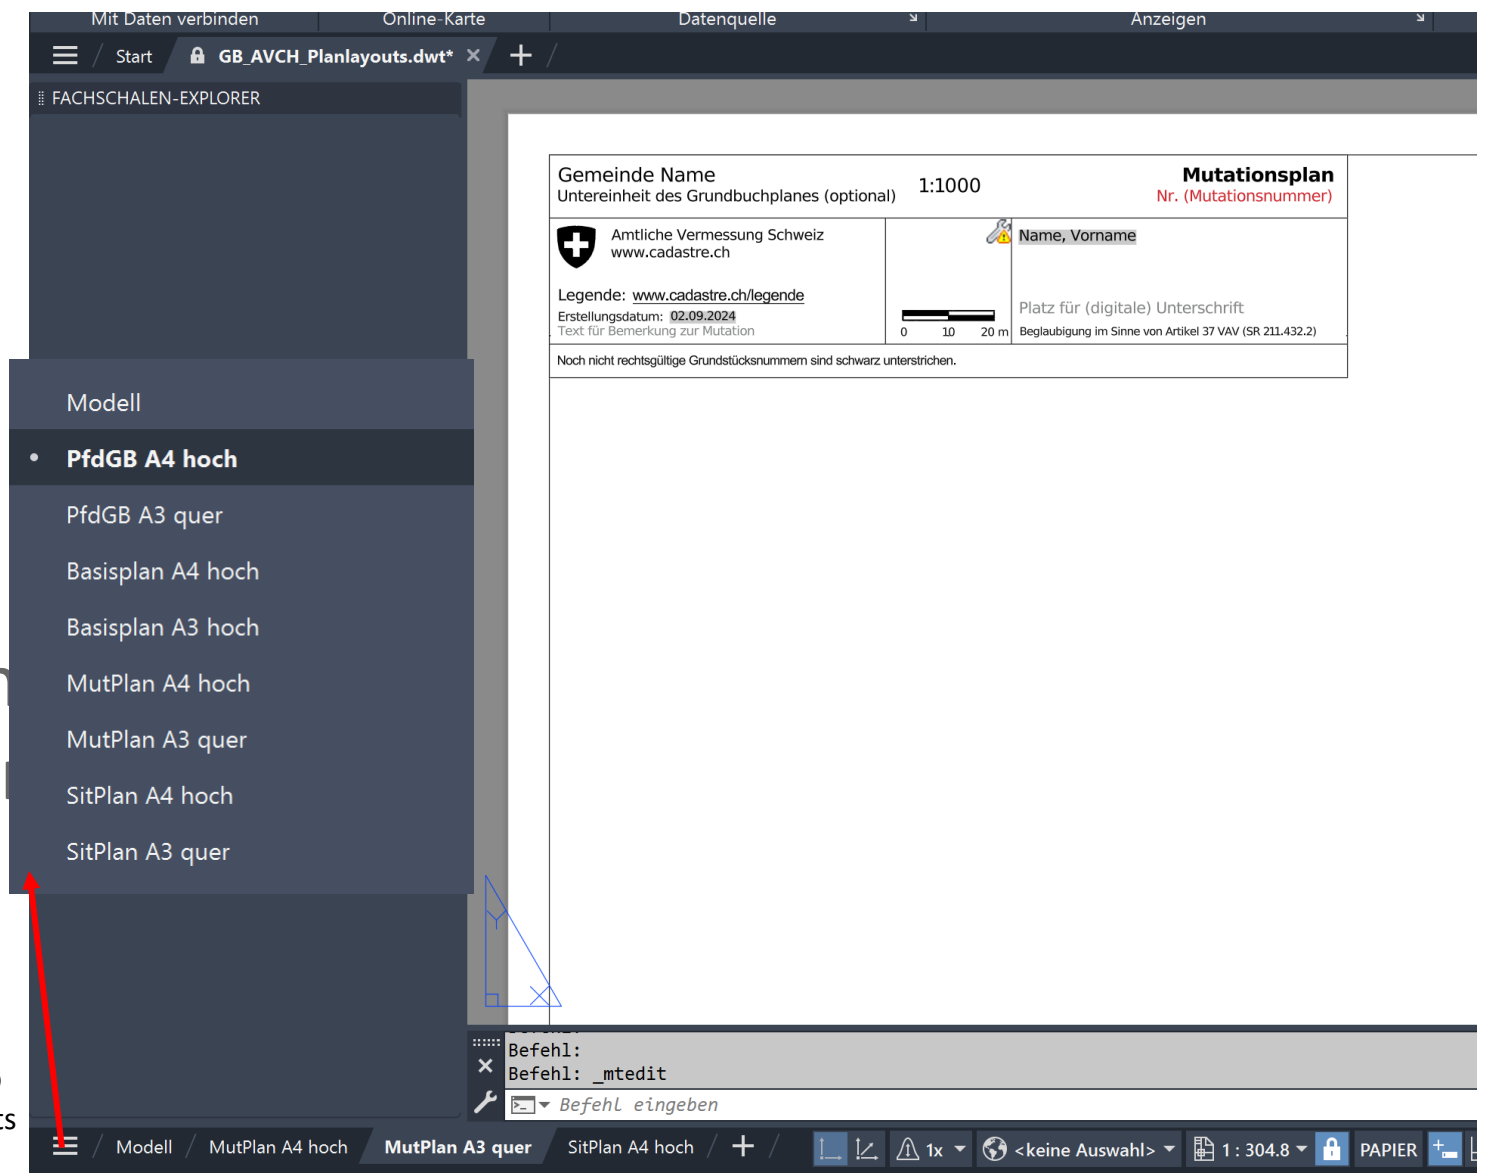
Mit Daten verbinden | Online-Karte | Datenquelle | Anzeigen

Start | GB_AVCH_Planlayouts.dwt* ✕ | +

FACHSCHALEN-EXPLORER

Gemeinde Name
Untereinheit des Grundbuchplanes (optional)

1:1000

Mutationsplan
Nr. (Mutationsnummer)

Amtliche Vermessung Schweiz
www.cadastre.ch

Legende: www.cadastre.ch/legende
Erstellungsdatum: 02.09.2024
Text für Bemerkung zur Mutation

0 10 20 m

Name, Vorname

Platz für (digitale) Unterschrift
Beglaubigung im Sinne von Artikel 37 VAV (SR 211.432.2)

Noch nicht rechtsgültige Grundstücksnummern sind schwarz unterstrichen.

Modell
• PfdGB A4 hoch
PfdGB A3 quer
Basisplan A4 hoch
Basisplan A3 hoch
MutPlan A4 hoch
MutPlan A3 quer
SitPlan A4 hoch
SitPlan A3 quer

Befehl:
Befehl: _mtedit
Befehl eingeben

Modell | MutPlan A4 hoch | MutPlan A3 quer | SitPlan A4 hoch | +

1x | <keine Auswahl> | 1 : 304.8 | PAPIER